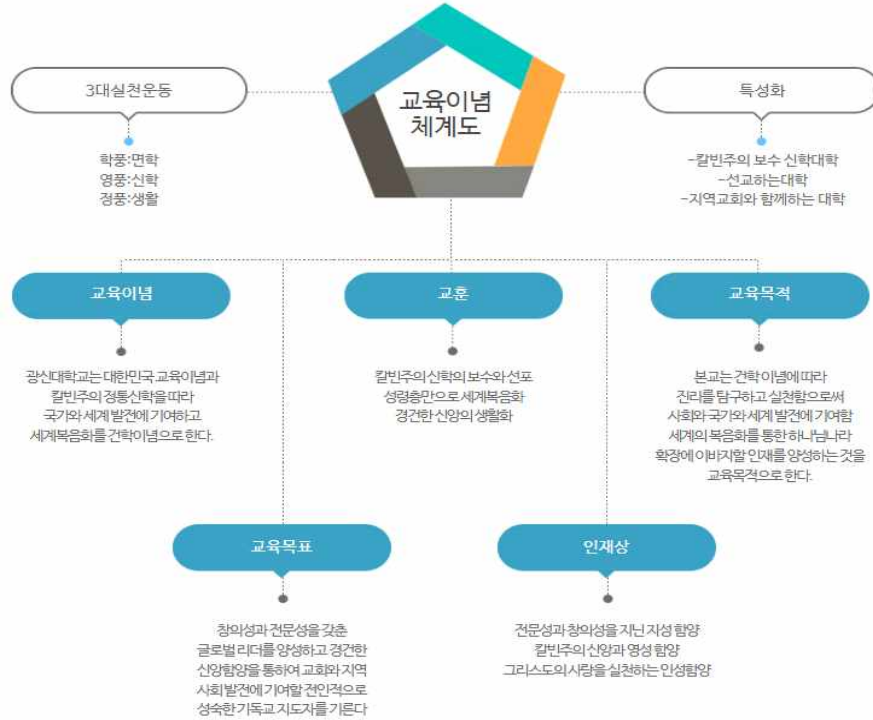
교육이념 체계도

3대실천운동

학풍:면학
영풍:신학
정풍:생활

특성화

-칼빈주의 보수 신학대학
-선교하는대학
-지역교회와 함께하는 대학

교육이념

광신대학교는 대한민국 교육이념과 칼빈주의 정통신학을 따라 국가와 세계 발전에 기여하고 세계복음화를 건학이념으로 한다.

교훈

칼빈주의 신학의 보수와 선포
성령충만으로 세계복음화
경건한 신앙의 생활화

교육목적

본교는 건학 이념에 따라 진리를 탐구하고 실천함으로써 사회와 국가와 세계 발전에 기여할 세계의 복음화를 통한 하나님나라 확장에 이바지할 인재를 양성하는 것을 교육목적으로 한다.

교육목표

창의성과 전문성을 갖춘 글로벌리더를 양성하고 경건한 신앙함양을 통하여 교회와 지역사회 발전에 기여할 전인적으로 성숙한 기독교 지도자를 기른다

인재상

전문성과 창의성을 지닌 지성 함양
칼빈주의 신앙과 영성 함양
그리스도의 사랑을 실천하는 인성함양